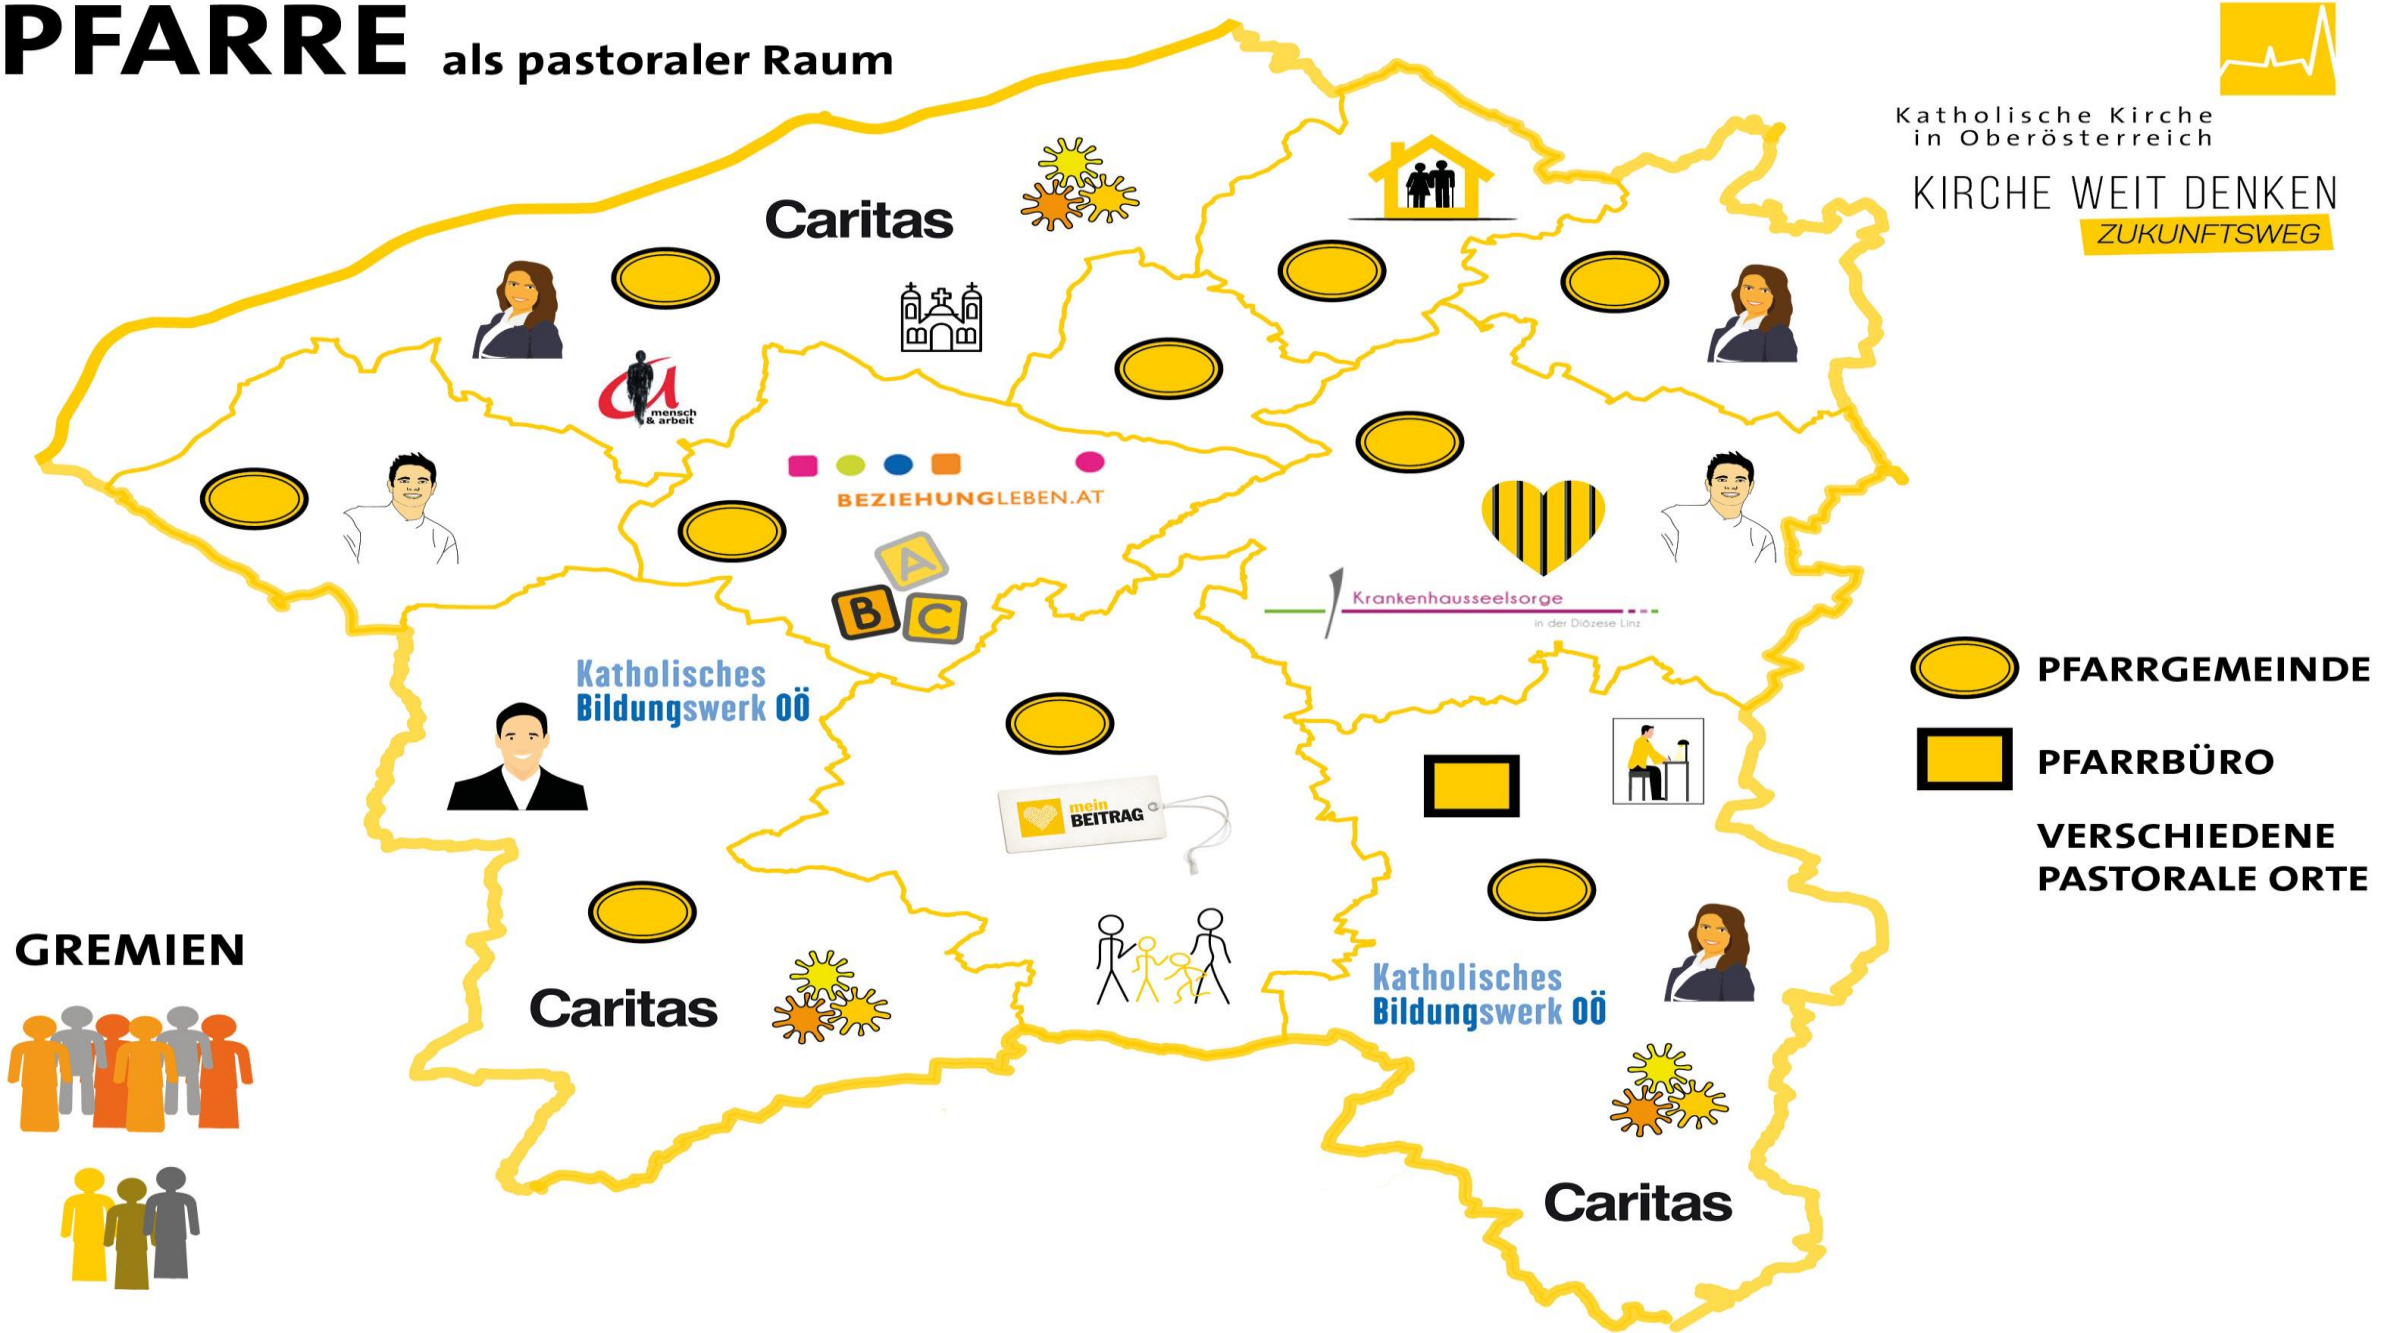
PFARRE als pastoraler Raum

Katholische Kirche in Oberösterreich

KIRCHE WEIT DENKEN
ZUKUNFTSWEG

Caritas

mensch & arbeit

BEZIEHUNGLEBEN.AT

A B C

Krankenhausseelsorge
in der Diözese Linz

Katholisches Bildungswerk OÖ

mein BEITRAG

Caritas

Katholisches Bildungswerk OÖ

Caritas

PFARRGEMEINDE

PFARRBÜRO

VERSCHIEDENE PASTORALE ORTE

GREMIEN